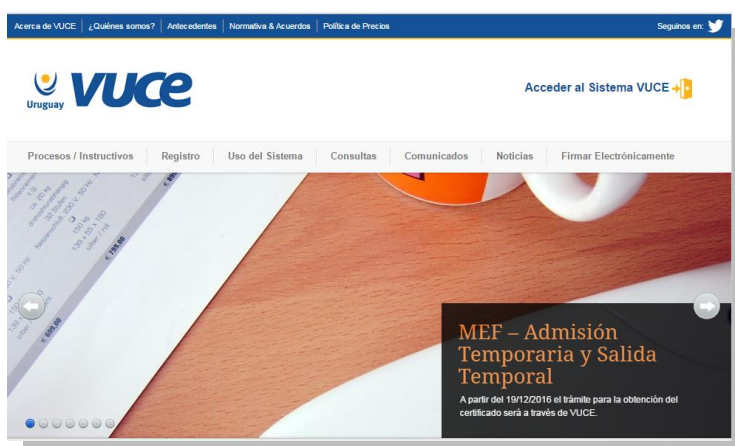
Acerca de VUCE | ¿Quiénes somos? | Antecedentes | Normativa & Acuerdos | Política de Precios

Síguenos en:

Uruguay VUCE

Acceder al Sistema VUCE

Procesos / Instructivos | Registro | Uso del Sistema | Consultas | Comunicados | Noticias | Firmar Electrónicamente

MEF – Admisión Temporaria y Salida Temporal

A partir del 19/12/2016 el trámite para la obtención del certificado será a través de VUCE.